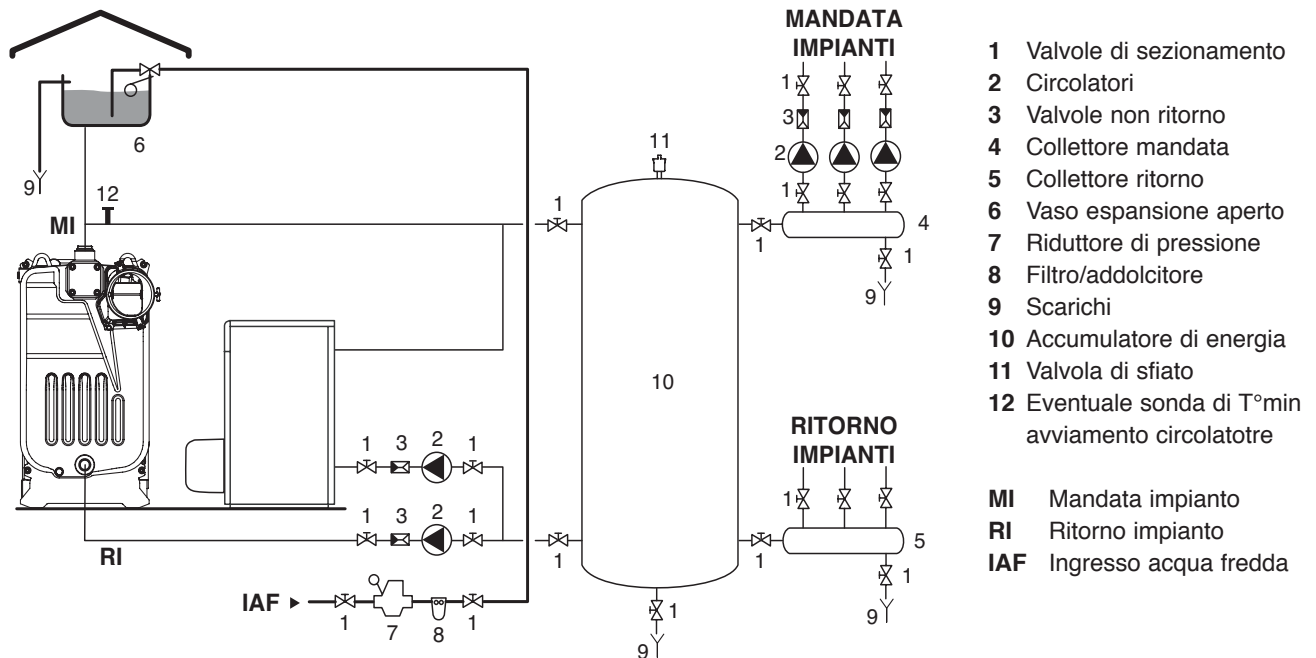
MANDATA IMPIANTI

1 3 2 1

11

6

9 12

MI

1 1 4

1

9

10

1 3 2 1

RITORNO IMPIANTI

1

1 3 2 1

RI 1 1 5

1

IAF ▸ 1 7 8 1 1 9

9

1 Valvole di sezionamento
2 Circolatori
3 Valvole non ritorno
4 Collettore mandata
5 Collettore ritorno
6 Vaso espansione aperto
7 Riduttore di pressione
8 Filtro/addolcitore
9 Scarichi
10 Accumulatore di energia
11 Valvola di sfiato
12 Eventuale sonda di T°min avviamento circolatotre

MI Mandata impianto
RI Ritorno impianto
IAF Ingresso acqua fredda